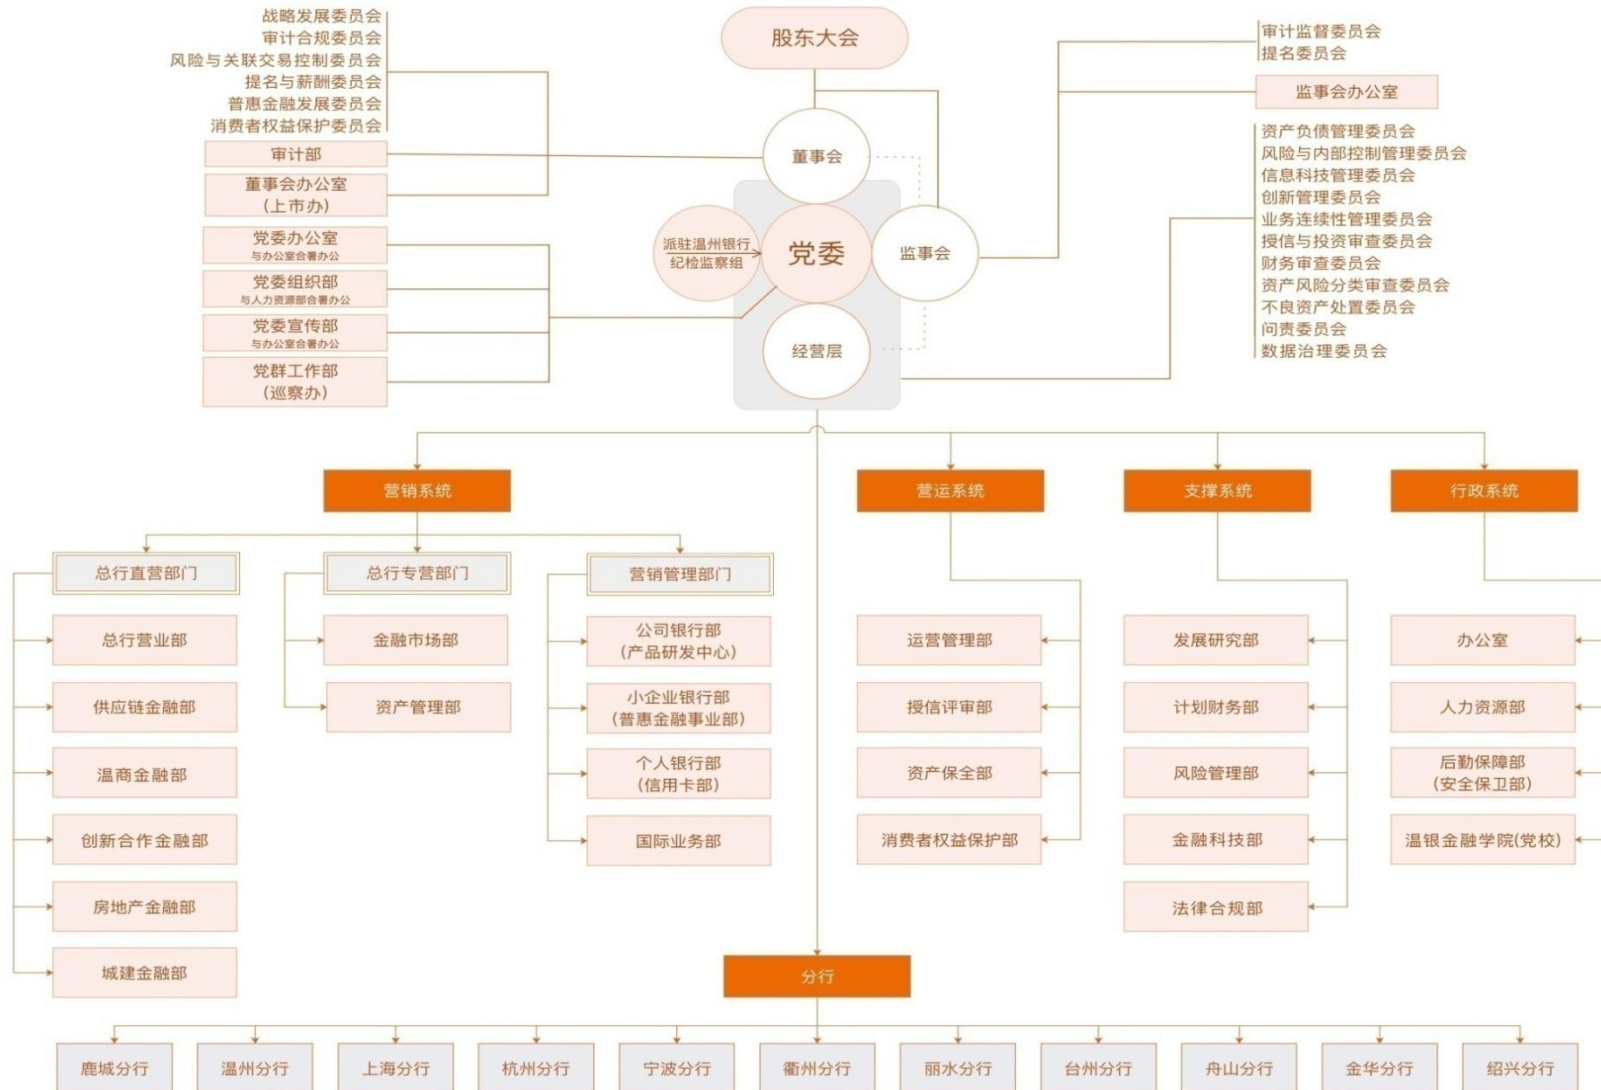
股东大会

战略发展委员会
审计合规委员会
风险与关联交易控制委员会
提名与薪酬委员会
普惠金融发展委员会
消费者权益保护委员会

审计部
董事会办公室（上市办）

党委办公室 与办公室合署办公
党委组织部 与人力资源部合署办公
党委宣传部 与办公室合署办公
党群工作部（巡察办）

董事会
派驻温州银行纪检监察组
党委
监事会
经营层

审计监督委员会
提名委员会
监事会办公室

资产负债管理委员会
风险与内部控制管理委员会
信息科技管理委员会
创新管理委员会
业务连续性管理委员会
授信与投资审查委员会
财务审查委员会
资产风险分类审查委员会
不良资产处置委员会
问责委员会
数据治理委员会

营销系统
营运系统
支撑系统
行政系统

总行直营部门
总行专营部门
营销管理部门

总行营业部
供应链金融部
温商金融部
创新合作金融部
房地产金融部
城建金融部

金融市场部
资产管理部

公司银行部（产品研发中心）
小企业银行部（普惠金融事业部）
个人银行部（信用卡部）
国际业务部

运营管理部
授信评审部
资产保全部
消费者权益保护部

发展研究部
计划财务部
风险管理部
金融科技部
法律合规部

办公室
人力资源部
后勤保障部（安全保卫部）
温银金融学院(党校)

分行

鹿城分行
温州分行
上海分行
杭州分行
宁波分行
衢州分行
丽水分行
台州分行
舟山分行
金华分行
绍兴分行